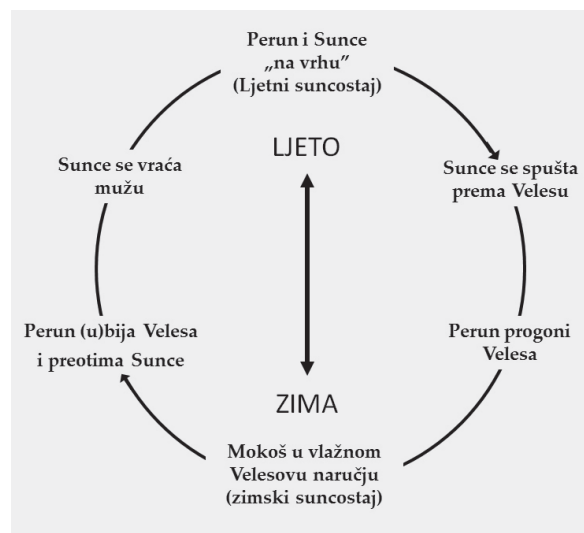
Perun i Sunce „na vrhu" (Ljetni suncostaj)

Sunce se vraća mužu

LJETO

Sunce se spušta prema Velesu

Perun (u)bija Velesa i preotima Sunce

Perun progoni Velesa

ZIMA

Mokoš u vlažnom Velesovu naručju (zimski suncostaj)